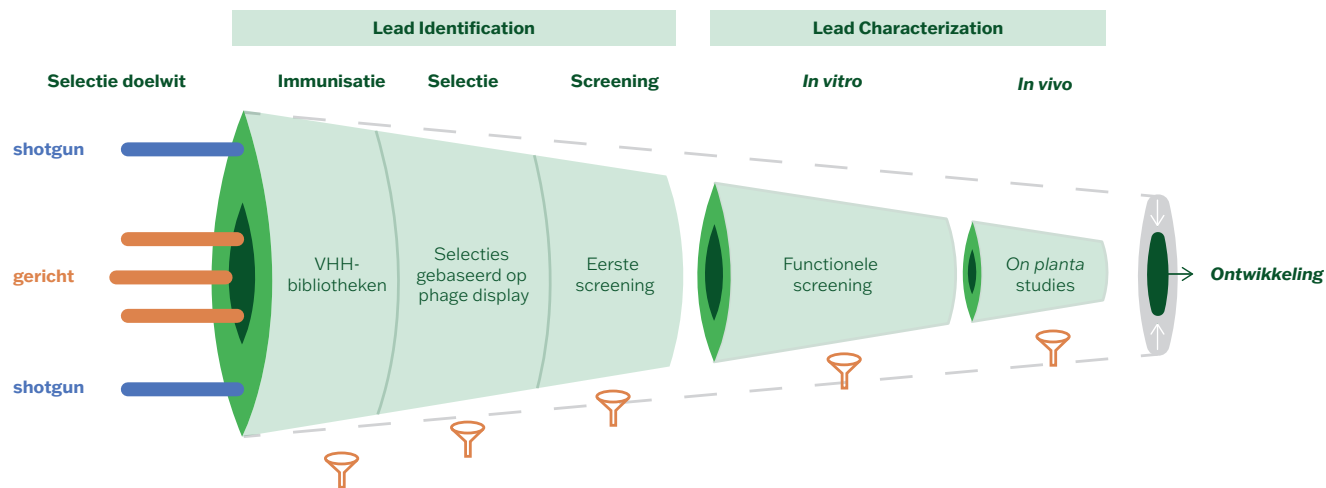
Lead Identification

Lead Characterization

Selectie doelwit

Immunisatie

Selectie

Screening

*In vitro*

*In vivo*

shotgun

gericht

shotgun

VHH-bibliotheken

Selecties gebaseerd op phage display

Eerste screening

Functionele screening

*On planta* studies

*Ontwikkeling*